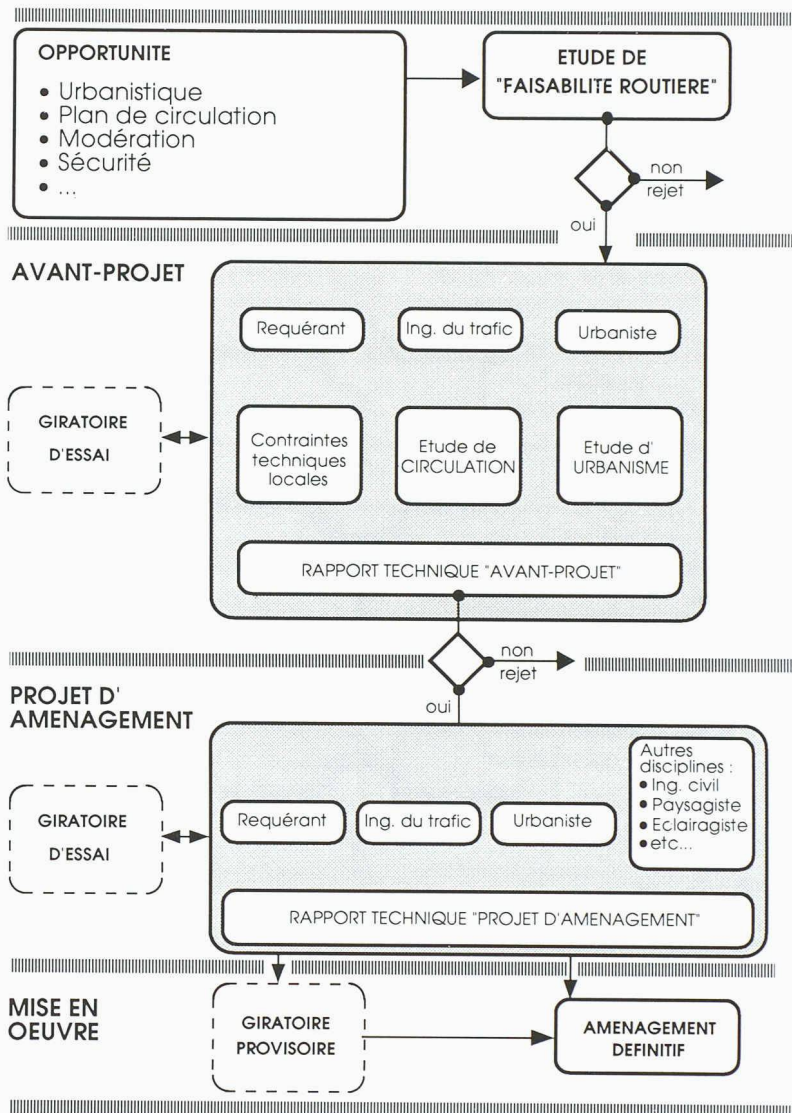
OPPORTUNITE

• Urbanistique
• Plan de circulation
• Modération
• Sécurité
• ...

ETUDE DE "FAISABILITE ROUTIERE"

non
rejet
oui

AVANT-PROJET

Requérant

Ing. du trafic

Urbaniste

GIRATOIRE D'ESSAI

Contraintes techniques locales

Etude de CIRCULATION

Etude d' URBANISME

RAPPORT TECHNIQUE "AVANT-PROJET"

non
rejet
oui

PROJET D' AMENAGEMENT

Autres disciplines :
• Ing. civil
• Paysagiste
• Eclairagiste
• etc...

GIRATOIRE D'ESSAI

Requérant

Ing. du trafic

Urbaniste

RAPPORT TECHNIQUE "PROJET D'AMENAGEMENT"

MISE EN OEUVRE

GIRATOIRE PROVISOIRE

AMENAGEMENT DEFINITIF